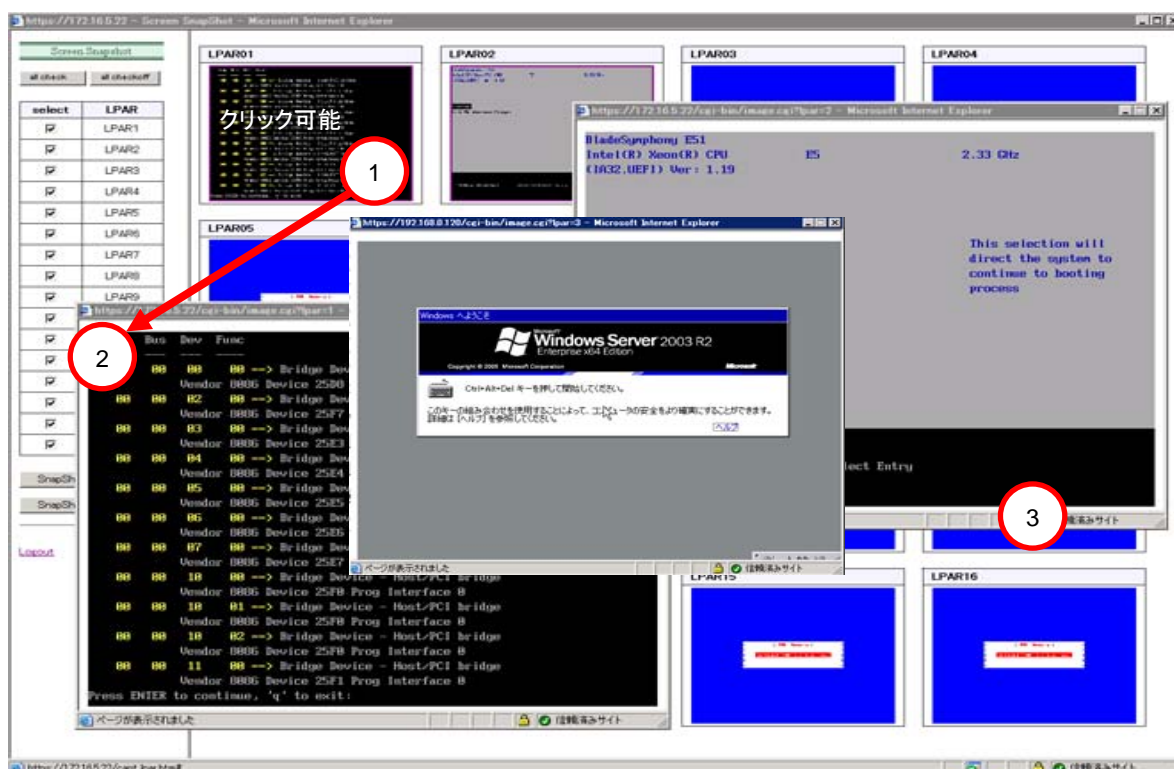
https://172.16.5.22 - Screen SnapShot - Microsoft Internet Explorer

Screen Snapshot

all check | all checkoff

| select | LPAR |
|---|---|
| ☑ | LPAR1 |
| ☑ | LPAR2 |
| ☑ | LPAR3 |
| ☑ | LPAR4 |
| ☑ | LPAR5 |
| ☑ | LPAR6 |
| ☑ | LPAR7 |
| ☑ | LPAR8 |
| ☑ | LPAR9 |

SnapSh

SnapSh

Logout

LPAR01

クリック可能

LPAR02

LPAR03

LPAR04

LPAR05

LPAR15

LPAR16

1

2

3

https://172.16.5.22/cgi-bin/image.cgi?lpar=2 - Microsoft Internet Explorer

BladeSymphony E51
Intel(R) Xeon(R) CPU E5 2.33 GHz
(IA32,UEFI) Ver: 1.19

This selection will direct the system to continue to booting process

lect Entry

信頼済みサイト

https://192.168.0.120/cgi-bin/image.cgi?lpar=3 - Microsoft Internet Explorer

Windows へようこそ

Microsoft
Windows Server 2003 R2
Enterprise x64 Edition

Copyright © 2005 Microsoft Corporation

Microsoft

Ctrl+Alt+Del キーを押して開始してください。

このキーの組み合わせを使用することによって、コンピュータの安全をより確実にすることができます。詳細は [ヘルプ] を参照してください。

ヘルプ

ページが表示されました

信頼済みサイト

https://172.16.5.22/cgi-bin/image.cgi?lpar=1 -

Bus Dev Func

00 00 00 --> Bridge Dev
Vendor 8086 Device 25D8
00 00 02 --> Bridge Dev
Vendor 8086 Device 25F7
00 00 03 --> Bridge Dev
Vendor 8086 Device 25E3
00 00 04 --> Bridge Dev
Vendor 8086 Device 25E4
00 00 05 --> Bridge Dev
Vendor 8086 Device 25E5
00 00 06 --> Bridge Dev
Vendor 8086 Device 25E6
00 00 07 --> Bridge Dev
Vendor 8086 Device 25E7
00 00 10 00 --> Bridge Device - Host/PCI bridge
Vendor 8086 Device 25F0 Prog Interface 0
00 00 10 01 --> Bridge Device - Host/PCI bridge
Vendor 8086 Device 25F0 Prog Interface 0
00 00 10 02 --> Bridge Device - Host/PCI bridge
Vendor 8086 Device 25F0 Prog Interface 0
00 00 11 00 --> Bridge Device - Host/PCI bridge
Vendor 8086 Device 25F1 Prog Interface 0
Press ENTER to continue, 'q' to exit:

ページが表示されました

信頼済みサイト

https://172.16.5.22/card_live.html#

信頼済みサイト